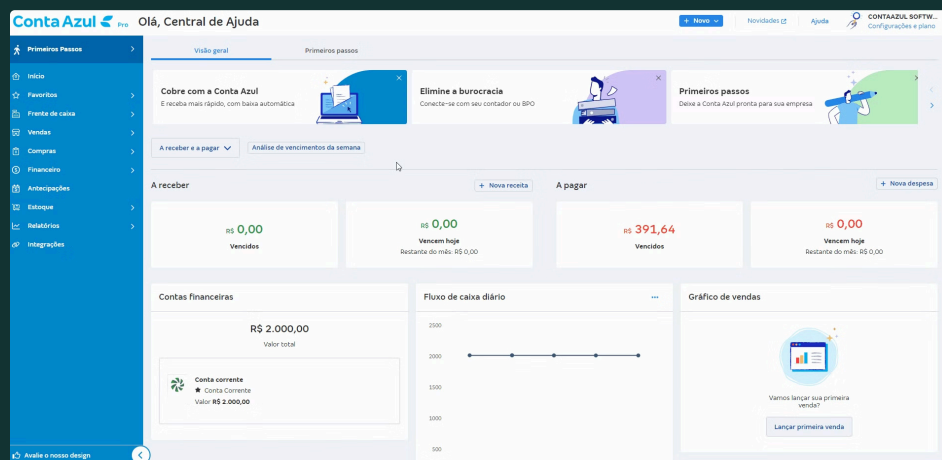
Conta Azul Pro Olá, Central de Ajuda

+ Novo Novidades Ajuda CONTAAZUL SOFTW... Configurações e plano

Primeiros Passos

Início
Favoritos
Frente de caixa
Vendas
Compras
Financeiro
Antecipações
Estoque
Relatórios
Integrações

Avalie o nosso design

Visão geral Primeiros passos

Cobre com a Conta Azul
E receba mais rápido, com baixa automática

Elimine a burocracia
Conecte-se com seu contador ou BPO

Primeiros passos
Deixe a Conta Azul pronta para sua empresa

A receber e a pagar Análise de vencimentos da semana

A receber + Nova receita

R$ 0,00
Vencidos

R$ 0,00
Vencem hoje
Restante do mês: R$ 0,00

A pagar + Nova despesa

R$ 391,64
Vencidos

R$ 0,00
Vencem hoje
Restante do mês: R$ 0,00

Contas financeiras

R$ 2.000,00
Valor total

Conta corrente
Conta Corrente
Valor: R$ 2.000,00

Fluxo de caixa diário ···

2500
2000
1500
1000
500

Gráfico de vendas

Vamos lançar sua primeira venda?

Lançar primeira venda